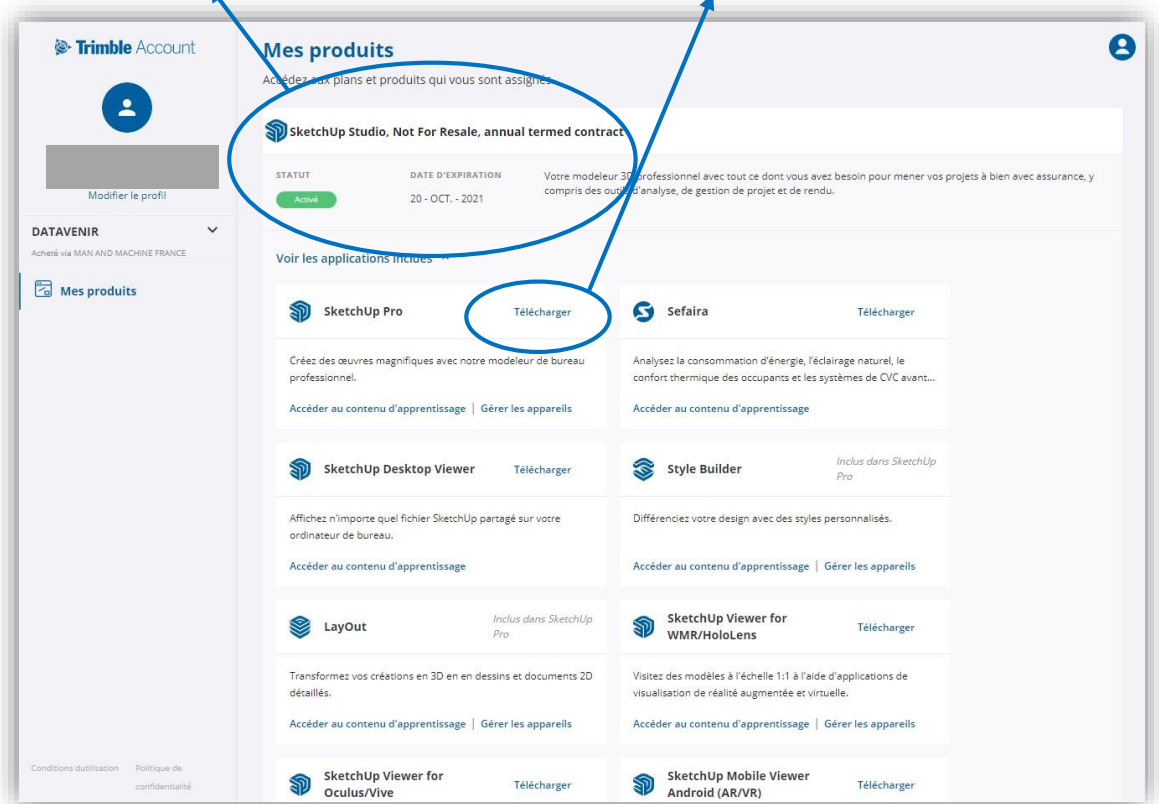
Trimble Account

Modifier le profil

DATAVENIR
Acheté via MAN AND MACHINE FRANCE

Mes produits

Conditions dutilisation   Politique de confidentialité

Mes produits
Accédez aux plans et produits qui vous sont assignés

SketchUp Studio, Not For Resale, annual termed contract

STATUT
Activé

DATE D'EXPIRATION
20 - OCT. - 2021

Votre modeleur 3D professionnel avec tout ce dont vous avez besoin pour mener vos projets à bien avec assurance, y compris des outils d'analyse, de gestion de projet et de rendu.

Voir les applications incluses

SketchUp Pro
Télécharger
Créez des œuvres magnifiques avec notre modeleur de bureau professionnel.
Accéder au contenu d'apprentissage | Gérer les appareils

Sefaira
Télécharger
Analysez la consommation d'énergie, l'éclairage naturel, le confort thermique des occupants et les systèmes de CVC avant...
Accéder au contenu d'apprentissage

SketchUp Desktop Viewer
Télécharger
Affichez n'importe quel fichier SketchUp partagé sur votre ordinateur de bureau.
Accéder au contenu d'apprentissage

Style Builder
Inclus dans SketchUp Pro
Différenciez votre design avec des styles personnalisés.
Accéder au contenu d'apprentissage | Gérer les appareils

LayOut
Inclus dans SketchUp Pro
Transformez vos créations en 3D en en dessins et documents 2D détaillés.
Accéder au contenu d'apprentissage | Gérer les appareils

SketchUp Viewer for WMR/HoloLens
Télécharger
Visitez des modèles à l'échelle 1:1 à l'aide d'applications de visualisation de réalité augmentée et virtuelle.
Accéder au contenu d'apprentissage | Gérer les appareils

SketchUp Viewer for Oculus/Vive
Télécharger

SketchUp Mobile Viewer Android (AR/VR)
Télécharger